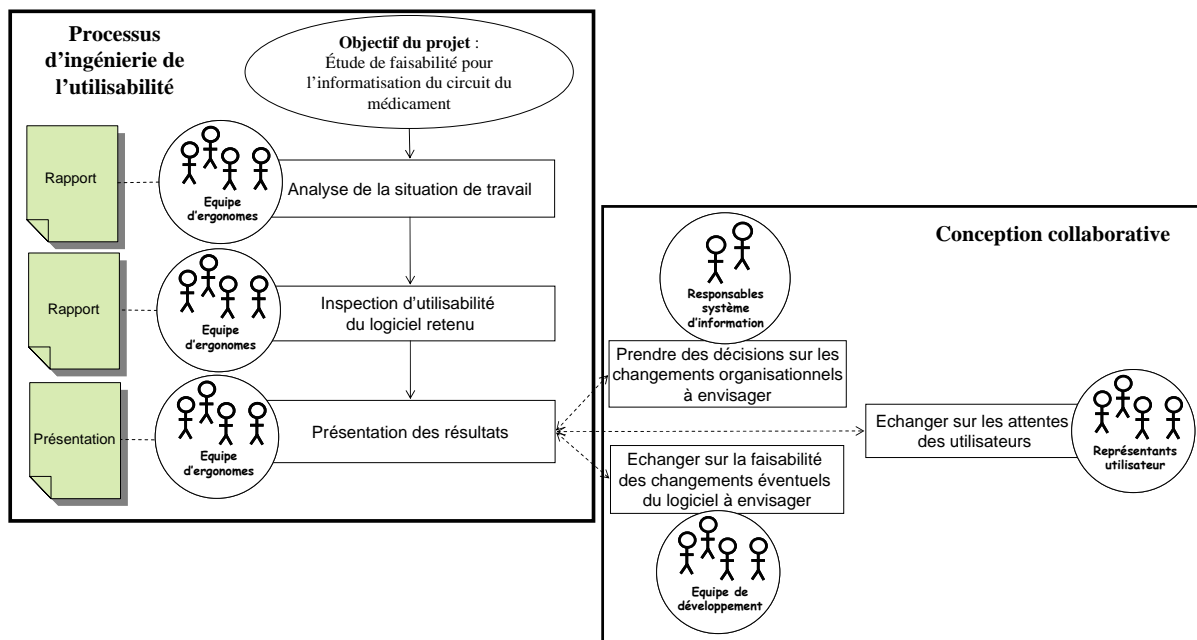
Processus d'ingénierie de l'utilisabilité

Objectif du projet : Étude de faisabilité pour l'informatisation du circuit du médicament

Rapport

Equipe d'ergonomes

Analyse de la situation de travail

Rapport

Equipe d'ergonomes

Inspection d'utilisabilité du logiciel retenu

Présentation

Equipe d'ergonomes

Présentation des résultats

Conception collaborative

Responsables système d'information

Prendre des décisions sur les changements organisationnels à envisager

Echanger sur les attentes des utilisateurs

Représentants utilisateur

Echanger sur la faisabilité des changements éventuels du logiciel à envisager

Equipe de développement